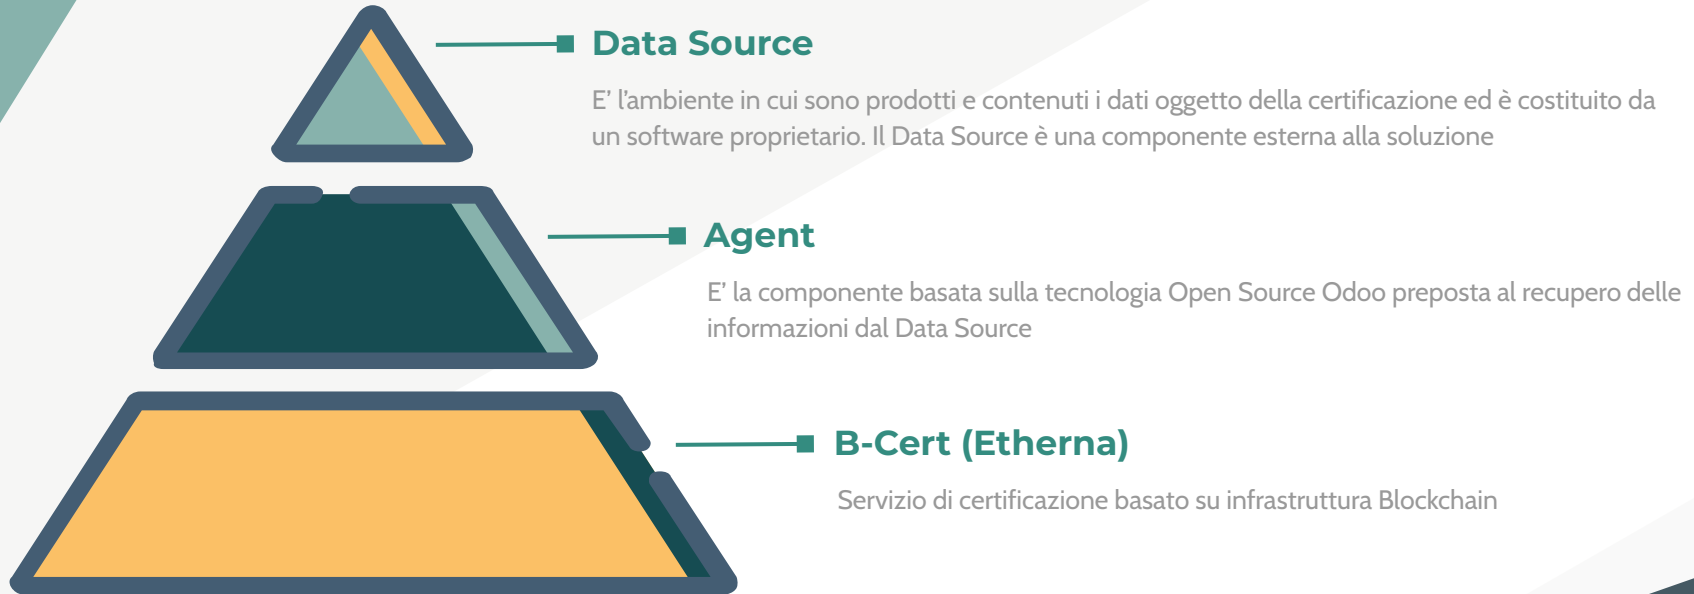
Data Source

E' l'ambiente in cui sono prodotti e contenuti i dati oggetto della certificazione ed è costituito da un software proprietario. Il Data Source è una componente esterna alla soluzione

Agent

E' la componente basata sulla tecnologia Open Source Odoo preposta al recupero delle informazioni dal Data Source

B-Cert (Etherna)

Servizio di certificazione basato su infrastruttura Blockchain